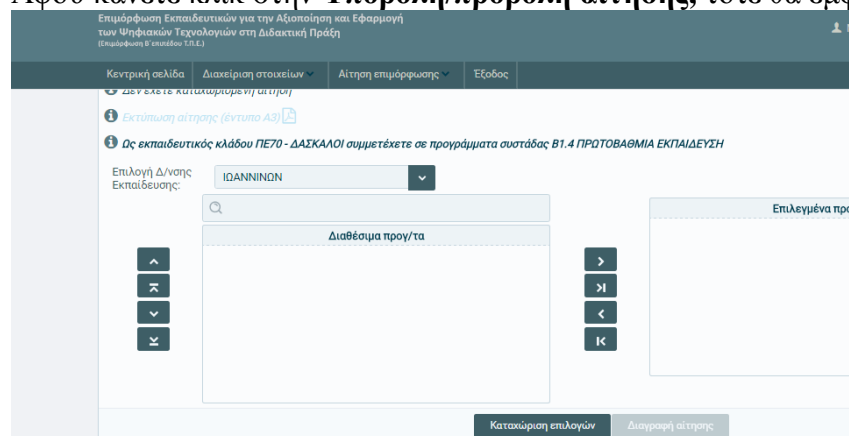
Αφού κάνετε κλικ στην **Υποβολή/προβολή αίτησης**, τότε θα εμφ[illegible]

Επιμόρφωση Εκπαιδευτικών για την Αξιοποίηση και Εφαρμογή των Ψηφιακών Τεχνολογιών στη Διδακτική Πράξη
(Επιμόρφωση Β' επιπέδου Τ.Π.Ε.)

Κεντρική σελίδα | Διαχείριση στοιχείων | Αίτηση επιμόρφωσης | Έξοδος

Δεν έχετε καταχωρημένη αίτηση

Εκτύπωση αίτησης (έντυπο Α3)

Ως εκπαιδευτικός κλάδου ΠΕ70 - ΔΑΣΚΑΛΟΙ συμμετέχετε σε προγράμματα συστάδας Β1.4 ΠΡΩΤΟΒΑΘΜΙΑ ΕΚΠΑΙΔΕΥΣΗ

Επιλογή Δ/νσης Εκπαίδευσης: ΙΩΑΝΝΙΝΩΝ

Διαθέσιμα προγ/τα

Επιλεγμένα προ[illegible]

Καταχώριση επιλογών

Διαγραφή αίτησης